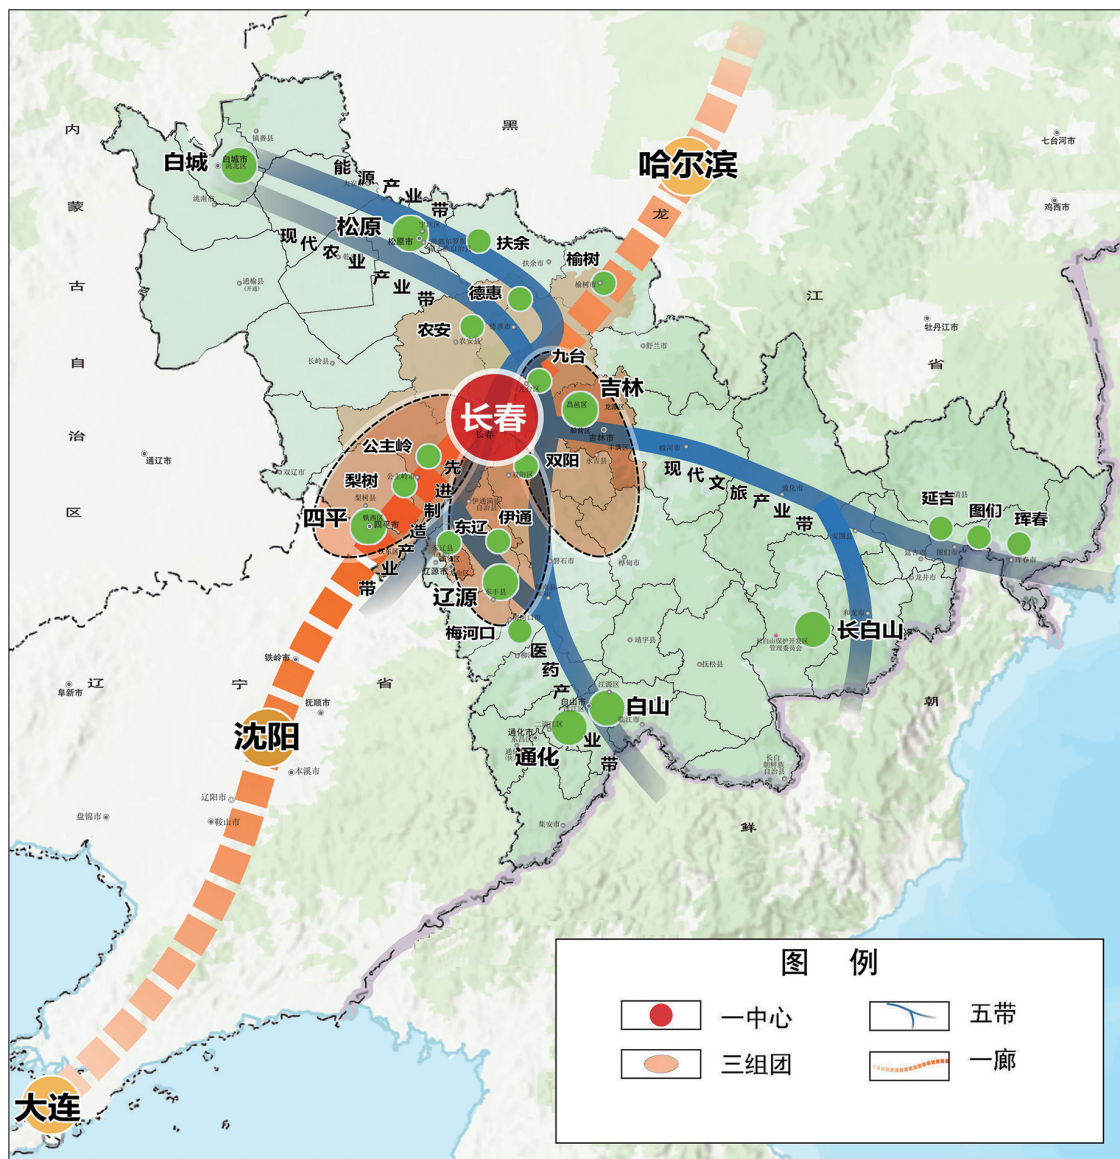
内
蒙
古
自
治
区

黑
龙
江
省

辽
宁
省

朝
鲜

白城
松原
扶余
榆树
德惠
农安
九台
吉林
长春
公主岭
梨树
四平
双阳
东辽
伊通
辽源
梅河口
白山
通化
长白山
延吉
图们
珲春
哈尔滨
沈阳
大连

能源产业带
现代农业产业带
先进制造产业带
医药产业带
现代文旅产业带

七台河市
鸡西市
牡丹江市
通辽市
阜新市
铁岭市
抚顺市
本溪市
辽阳市
鞍山市
盘锦市

图 例
一中心
三组团
五带
一廊